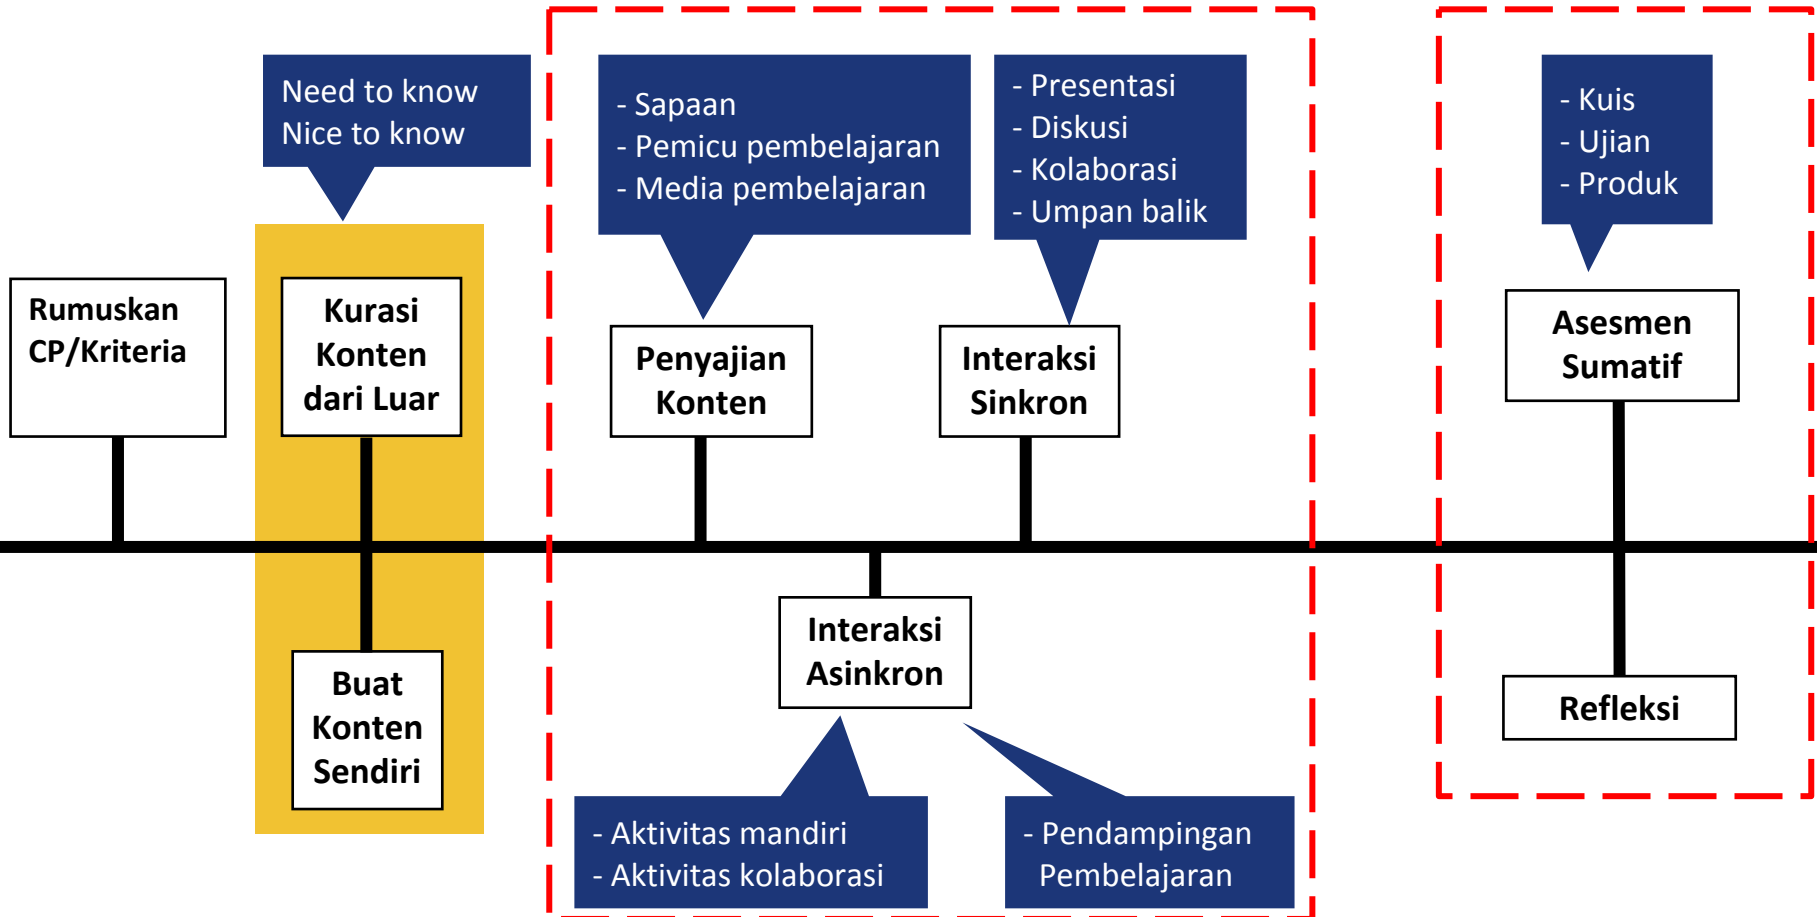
Need to know
Nice to know

- Sapaan
- Pemicu pembelajaran
- Media pembelajaran

- Presentasi
- Diskusi
- Kolaborasi
- Umpan balik

- Kuis
- Ujian
- Produk

Rumuskan CP/Kriteria

Kurasi Konten dari Luar

Penyajian Konten

Interaksi Sinkron

Asesmen Sumatif

Buat Konten Sendiri

Interaksi Asinkron

Refleksi

- Aktivitas mandiri
- Aktivitas kolaborasi

- Pendampingan Pembelajaran